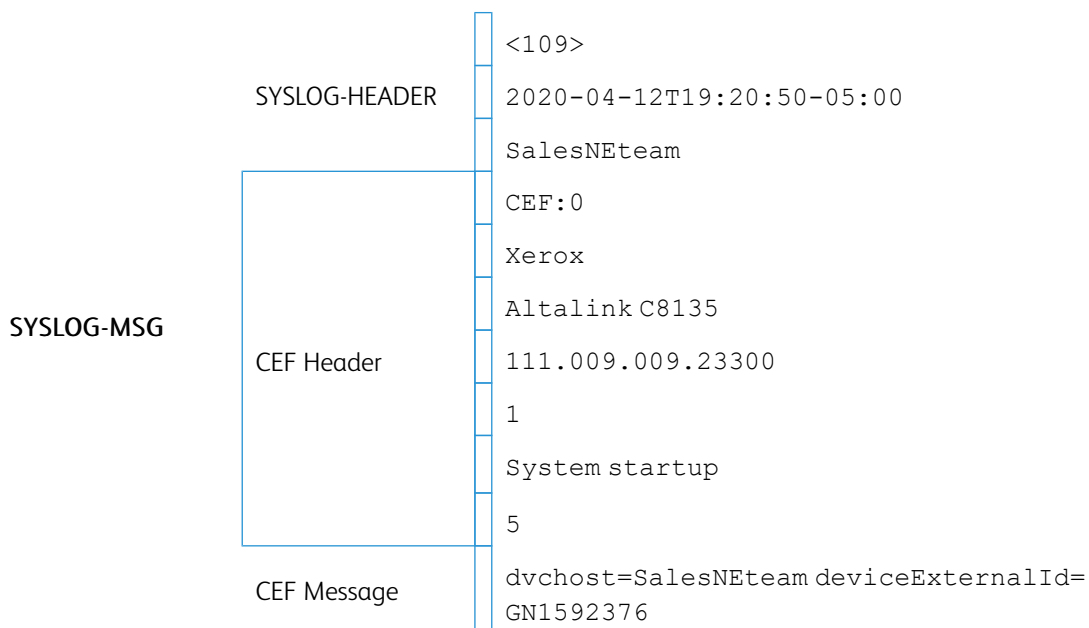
SYSLOG-MSG

SYSLOG-HEADER

<109>

2020-04-12T19:20:50-05:00

SalesNEteam

CEF Header

CEF:0

Xerox

Altalink C8135

111.009.009.23300

1

System startup

5

CEF Message

dvchost=SalesNEteam deviceExternalId= GN1592376